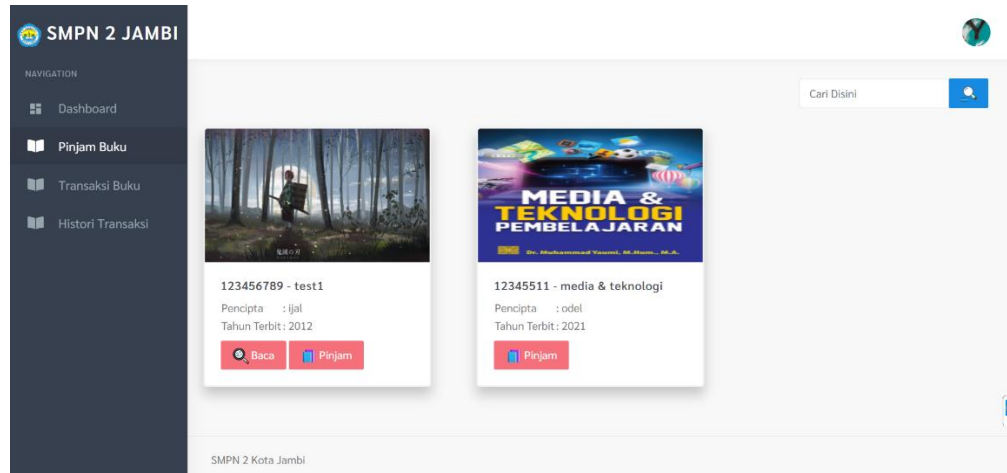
SMPN 2 JAMBI

NAVIGATION

Dashboard

Pinjam Buku

Transaksi Buku

Histori Transaksi

Cari Disini

鬼滅の刃

123456789 - test1

Pencipta : ijal

Tahun Terbit : 2012

Baca

Pinjam

MEDIA & TEKNOLOGI PEMBELAJARAN

Dr. Muhammad Yaumi, M.Hum., M.A.

12345511 - media & teknologi

Pencipta : odel

Tahun Terbit : 2021

Pinjam

SMPN 2 Kota Jambi